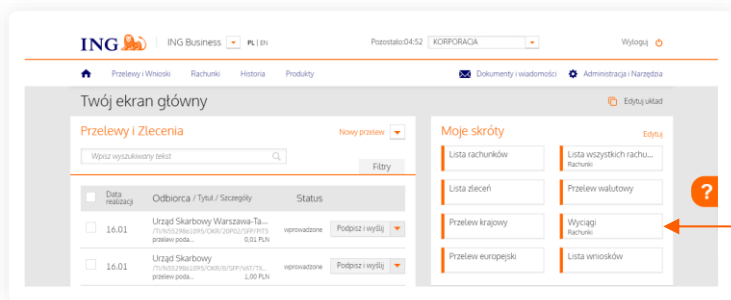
ING | ING Business | PL | EN
Pozostało:04:52 KORPORACJA
Wyloguj

Przelewy i Wnioski Rachunki Historia Produkty
Dokumenty i wiadomości Administracja i Narzędzia

Twój ekran główny
Edytuj układ

Przelewy i Zlecenia
Nowy przelew
Wpisz wyszukiwany tekst
Filtry

| | Data realizacji | Odbiorca / Tytuł / Szczegóły | Status | |
|---|---|---|---|---|
| | 16.01 | Urząd Skarbowy Warszawa-Ta... /TI/N5529861095/OKR/20P02/SFP/PIT5 przelew poda... 0,01 PLN | wprowadzone | Podpisz i wyślij |
| | 16.01 | Urząd Skarbowy /TI/N5529861095/OKR/0/SFP/VAT/TY... przelew poda... 1,00 PLN | wprowadzone | Podpisz i wyślij |

Moje skróty
Edytuj
Lista rachunków
Lista wszystkich rachu... Rachunki
Lista zleceń
Przelew walutowy
Przelew krajowy
Wyciągi Rachunki
Przelew europejski
Lista wniosków

?